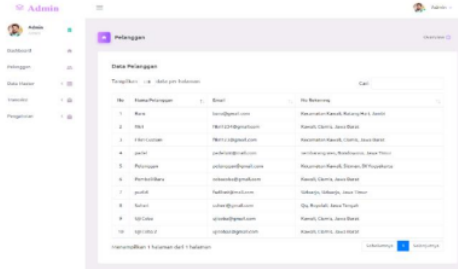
Admin

Admin

Dashboard

Pelanggan

Data Master

Transaksi

Pengaturan

Admin

Pelanggan

Pelanggan

Data Pelanggan

Tampilkan 10 data per halaman

Cari:

| No | Nama Pelanggan | Email | No Rekening |
|---|---|---|---|
| 1 | Rara | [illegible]@gmail.com | Kecamatan Kawali, Kabupaten Ciamis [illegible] |
| 2 | Fitri | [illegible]@gmail.com | Kawali, Ciamis, Jawa Barat |
| 3 | Fitri Lestari | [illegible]@gmail.com | Kawali, Ciamis, Jawa Barat |
| 4 | pelsi | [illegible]@gmail.com | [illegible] |
| 5 | Pelanggan | pelanggan@gmail.com | Kecamatan Kawali, Ciamis, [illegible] |
| 6 | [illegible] | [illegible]@gmail.com | Kawali, Ciamis, Jawa Barat |
| 7 | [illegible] | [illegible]@gmail.com | Sidoarjo, Sidoarjo, Jawa Timur |
| 8 | Sohari | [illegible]@gmail.com | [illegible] |
| 9 | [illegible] | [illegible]@gmail.com | Kawali, Ciamis, Jawa Barat |
| 10 | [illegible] | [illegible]@gmail.com | Kawali, Ciamis, Jawa Barat |

Menampilkan 1 halaman dari 1 halaman

Sebelumnya 1 Selanjutnya